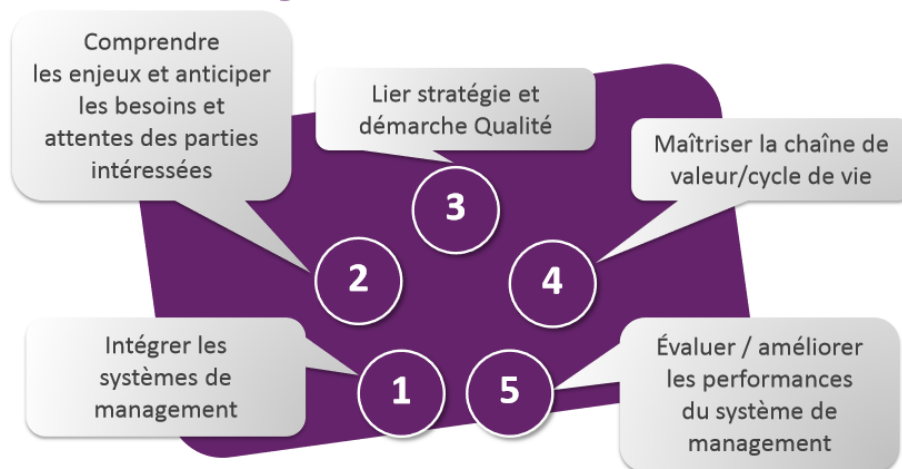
Comprendre les enjeux et anticiper les besoins et attentes des parties intéressées

Lier stratégie et démarche Qualité

Maîtriser la chaîne de valeur/cycle de vie

3

2

4

Intégrer les systèmes de management

1

5

Évaluer / améliorer les performances du système de management